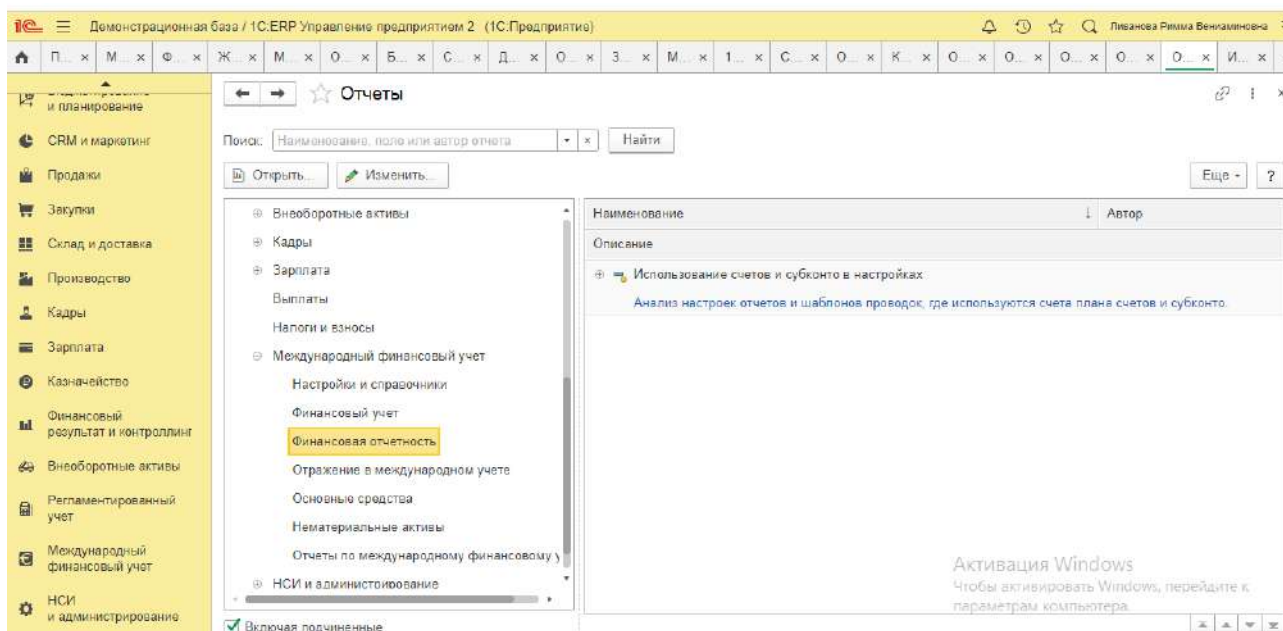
1С Демонстрационная база / 1С:ERP Управление предприятием 2 (1С:Предприятие) Лиманова Римма Вениаминовна

П... × М... × Ф... × Ж... × М... × О... × Б... × С... × Д... × О... × З... × М... × 1... × С... × О... × К... × О... × О... × О... × О... × О... × И... ×

и планирование
CRM и маркетинг
Продажи
Закупки
Склад и доставка
Производство
Кадры
Зарплата
Казначейство
Финансовый результат и контроллинг
Внеоборотные активы
Регламентированный учет
Международный финансовый учет
НСИ и администрирование

Отчеты

Поиск: Наименование, поле или автор отчета Найти

Открыть... Изменить... Еще ?

Внеоборотные активы
Кадры
Зарплата
Выплаты
Налоги и взносы
Международный финансовый учет
Настройки и справочники
Финансовый учет
Финансовая отчетность
Отражение в международном учете
Основные средства
Нематериальные активы
Отчеты по международному финансовому у
НСИ и администирование

Включая подчиненные

| Наименование | Автор |
|---|---|
| Описание | |
| Использование счетов и субконто в настройках | |
| Анализ настроек отчетов и шаблонов проводок, где используются счета плана счетов и субконто. | |

Активация Windows
Чтобы активировать Windows, перейдите к параметрам компьютера.